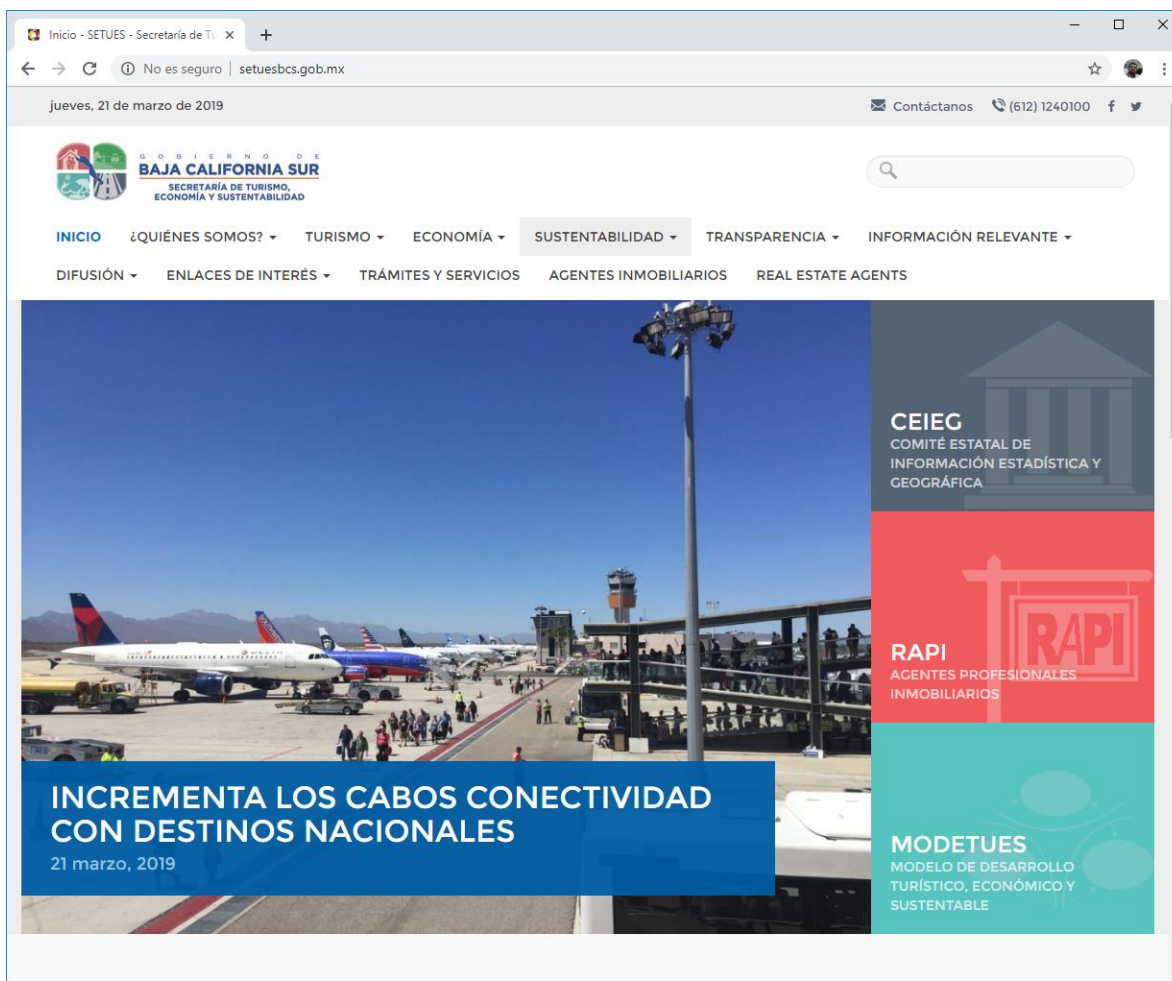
Inicio - SETUES - Secretaría de Tu ×

No es seguro | setuesbcs.gob.mx

jueves, 21 de marzo de 2019

Contáctanos (612) 1240100

GOBIERNO DE
BAJA CALIFORNIA SUR
SECRETARÍA DE TURISMO, ECONOMÍA Y SUSTENTABILIDAD

INICIO ¿QUIÉNES SOMOS? TURISMO ECONOMÍA SUSTENTABILIDAD TRANSPARENCIA INFORMACIÓN RELEVANTE DIFUSIÓN ENLACES DE INTERÉS TRÁMITES Y SERVICIOS AGENTES INMOBILIARIOS REAL ESTATE AGENTS

INCREMENTA LOS CABOS CONECTIVIDAD CON DESTINOS NACIONALES
21 marzo, 2019

CEIEG
COMITÉ ESTATAL DE INFORMACIÓN ESTADÍSTICA Y GEOGRÁFICA

RAPI
RAPI
AGENTES PROFESIONALES INMOBILIARIOS

MODETUES
MODELO DE DESARROLLO TURÍSTICO, ECONÓMICO Y SUSTENTABLE